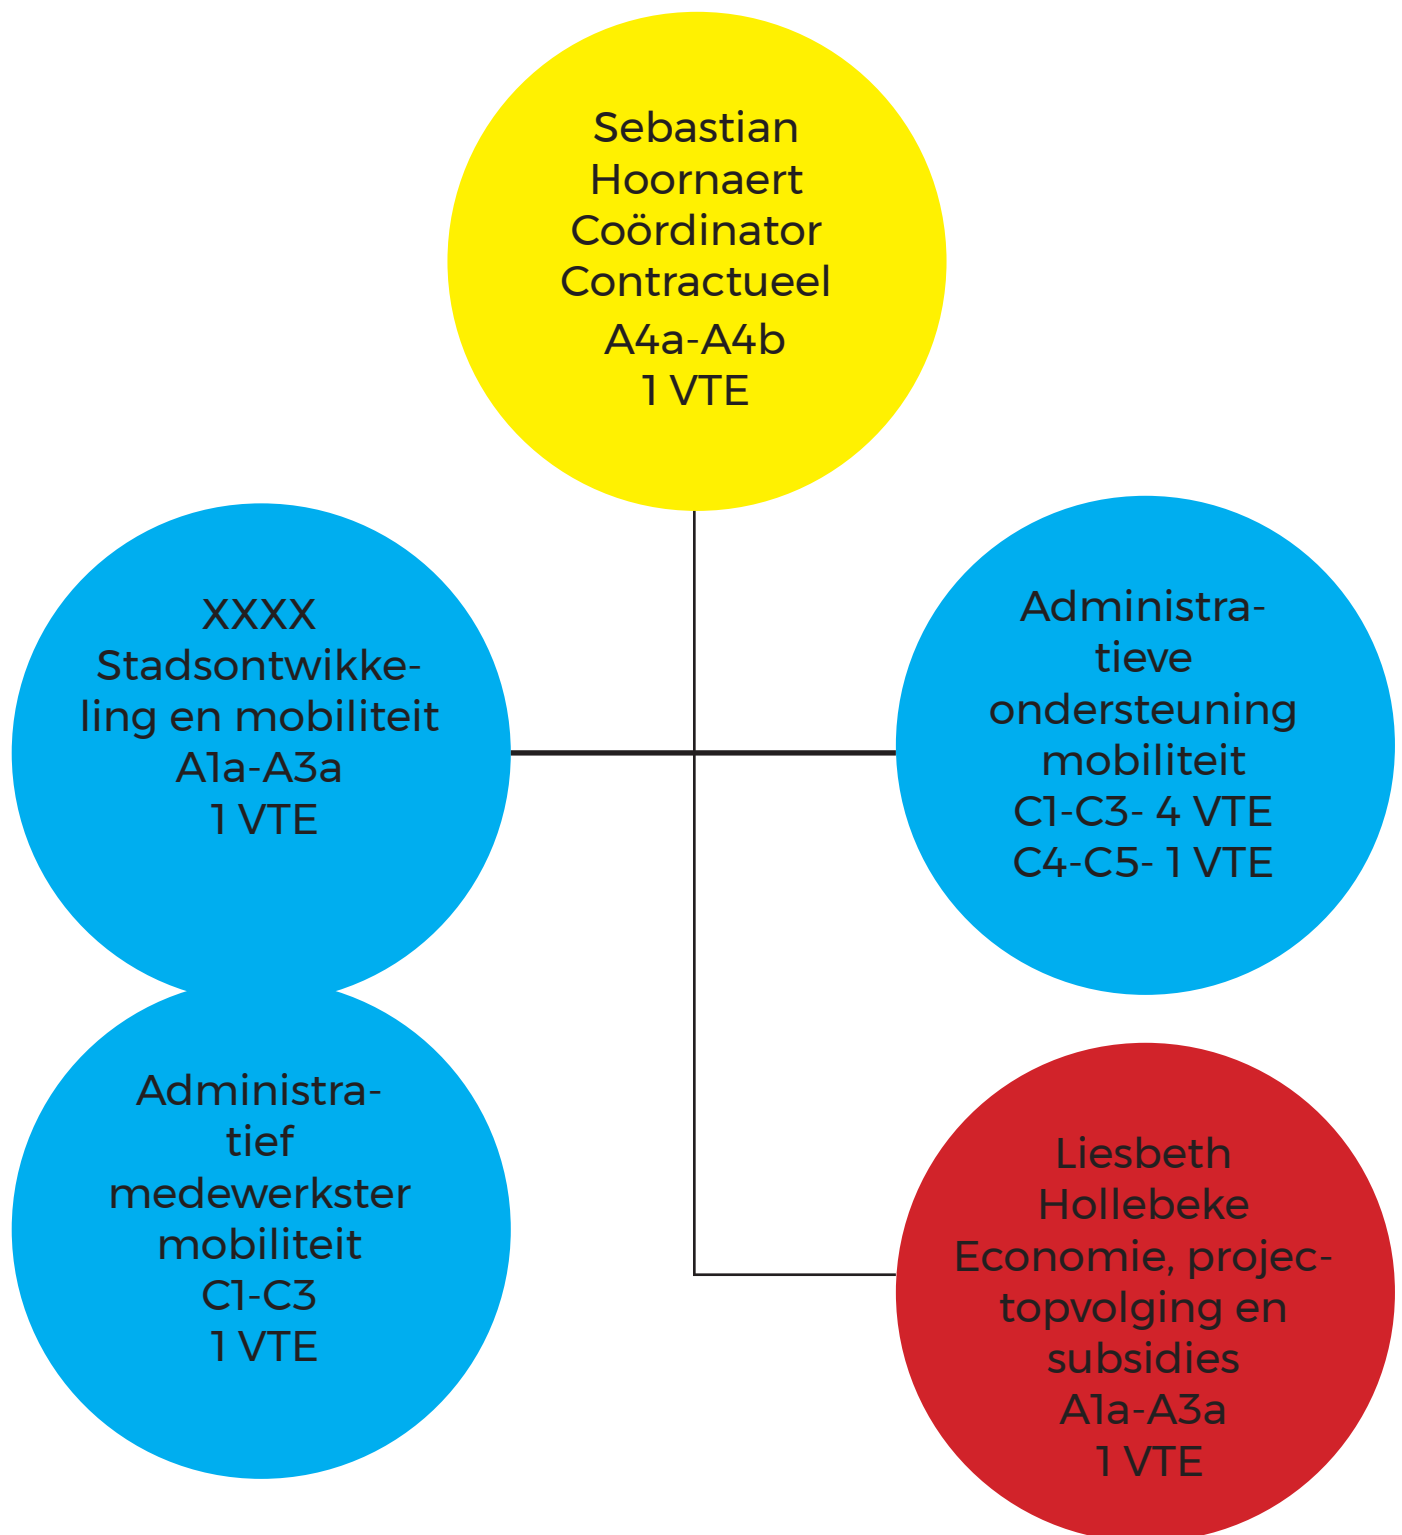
Sebastian Hoornaert
Coördinator
Contractueel
A4a-A4b
1 VTE

XXXX
Stadsontwikkeling en mobiliteit
A1a-A3a
1 VTE

Administratieve ondersteuning mobiliteit
C1-C3- 4 VTE
C4-C5- 1 VTE

Administratief medewerkster mobiliteit
C1-C3
1 VTE

Liesbeth Hollebeke
Economie, projectopvolging en subsidies
A1a-A3a
1 VTE